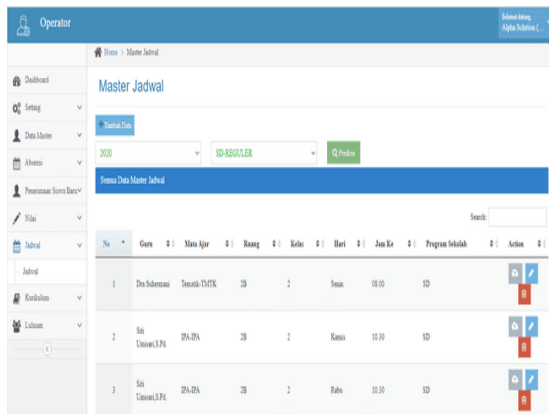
Operator

Selamat datang,
Alpha Solution (...

Home > Master Jadwal

Dashboard
Setting
Data Master
Absensi
Penerimaan Siswa Baru
Nilai
Jadwal
Jadwal
Kurikulum
Lulusan

Master Jadwal

+ Tambah Data

2020
SD-REGULER
Proses

Semua Data Master Jadwal

Search:

| No | Guru | Mata Ajar | Ruang | Kelas | Hari | Jam Ke | Program Sekolah | Action |
|---|---|---|---|---|---|---|---|---|
| 1 | Dra.Suhermani | Tematik-TMTK | 2B | 2 | Senin | 08.00 | SD | |
| 2 | Siti Umisari,S.Pd. | IPA-IPA | 2B | 2 | Kamis | 10.30 | SD | |
| 3 | Siti Umisari,S.Pd. | IPA-IPA | 2B | 2 | Rabu | 10.30 | SD | |